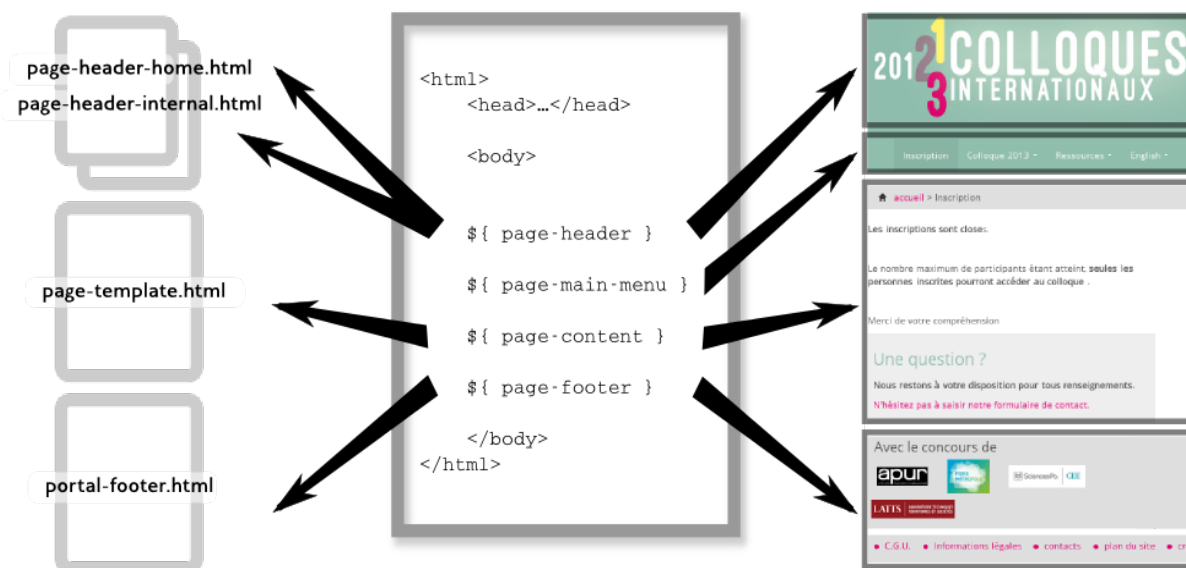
page-header-home.html
page-header-internal.html

page-template.html

portal-footer.html

<html>
<head>…</head>

<body>

${ page-header }

${ page-main-menu }

${ page-content }

${ page-footer }

</body>
</html>

2013 COLLOQUES INTERNATIONAUX

Inscription Colloque 2013 Ressources English

accueil > Inscription

Les inscriptions sont closes.

Le nombre maximum de participants étant atteint, seules les personnes inscrites pourront accéder au colloque .

Merci de votre compréhension

Une question ?

Nous restons à votre disposition pour tous renseignements.

N'hésitez pas à saisir notre formulaire de contact.

Avec le concours de

apur

SciencesPo CEE

LATTS

C.G.U. Informations légales contacts plan du site cr